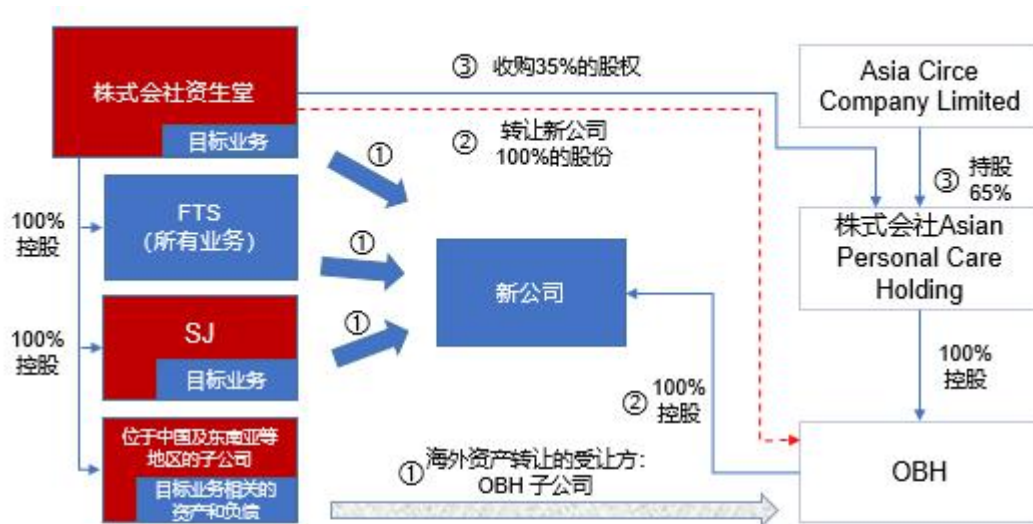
株式会社资生堂
目标业务

③ 收购35%的股权

Asia Circe Company Limited

② 转让新公司 100%的股份

①

③ 持股 65%

100% 控股

FTS (所有业务)

①

株式会社Asian Personal Care Holding

新公司

100% 控股

SJ
目标业务

①

100% 控股

② 100% 控股

位于中国及东南亚等地区的子公司
目标业务相关的资产和负债

① 海外资产转让的受让方: OBH 子公司

OBH